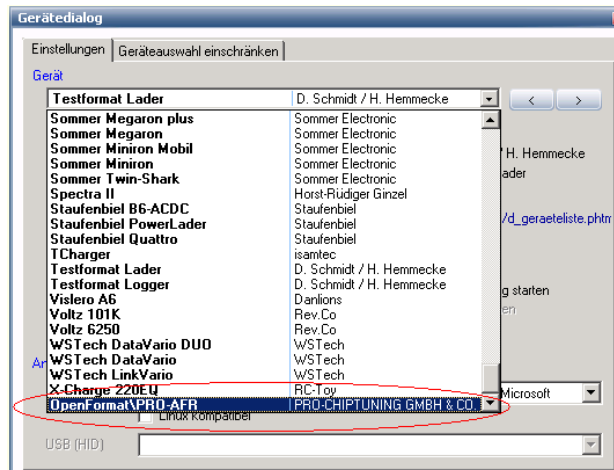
Gerätedialog

Einstellungen | Geräteauswahl einschränken

Gerät

| | |
|---|---|
| Testformat Lader | D. Schmidt / H. Hemmecke |
| Sommer Megaron plus | Sommer Electronic |
| Sommer Megaron | Sommer Electronic |
| Sommer Miniron Mobil | Sommer Electronic |
| Sommer Miniron | Sommer Electronic |
| Sommer Twin-Shark | Sommer Electronic |
| Spectra II | Horst-Rüdiger Ginzel |
| Staufenbiel B6-ACDC | Staufenbiel |
| Staufenbiel PowerLader | Staufenbiel |
| Staufenbiel Quattro | Staufenbiel |
| TCharger | isamtec |
| Testformat Lader | D. Schmidt / H. Hemmecke |
| Testformat Logger | D. Schmidt / H. Hemmecke |
| Vislero A6 | Danlions |
| Voltz 101K | Rev.Co |
| Voltz 6250 | Rev.Co |
| WSTech DataVario DUO | WSTech |
| WSTech DataVario | WSTech |
| WSTech LinkVario | WSTech |
| X-Charge 220EQ | RC-Toy |
| OpenFormat\PRO-AFR | PRO-CHIPTUNING GMBH & CO. |

< >

/ H. Hemmecke
ader

/d_geraeteliste.phtm

g starten
en

Ar

Microsoft

Linux kompatibel

USB (HID)